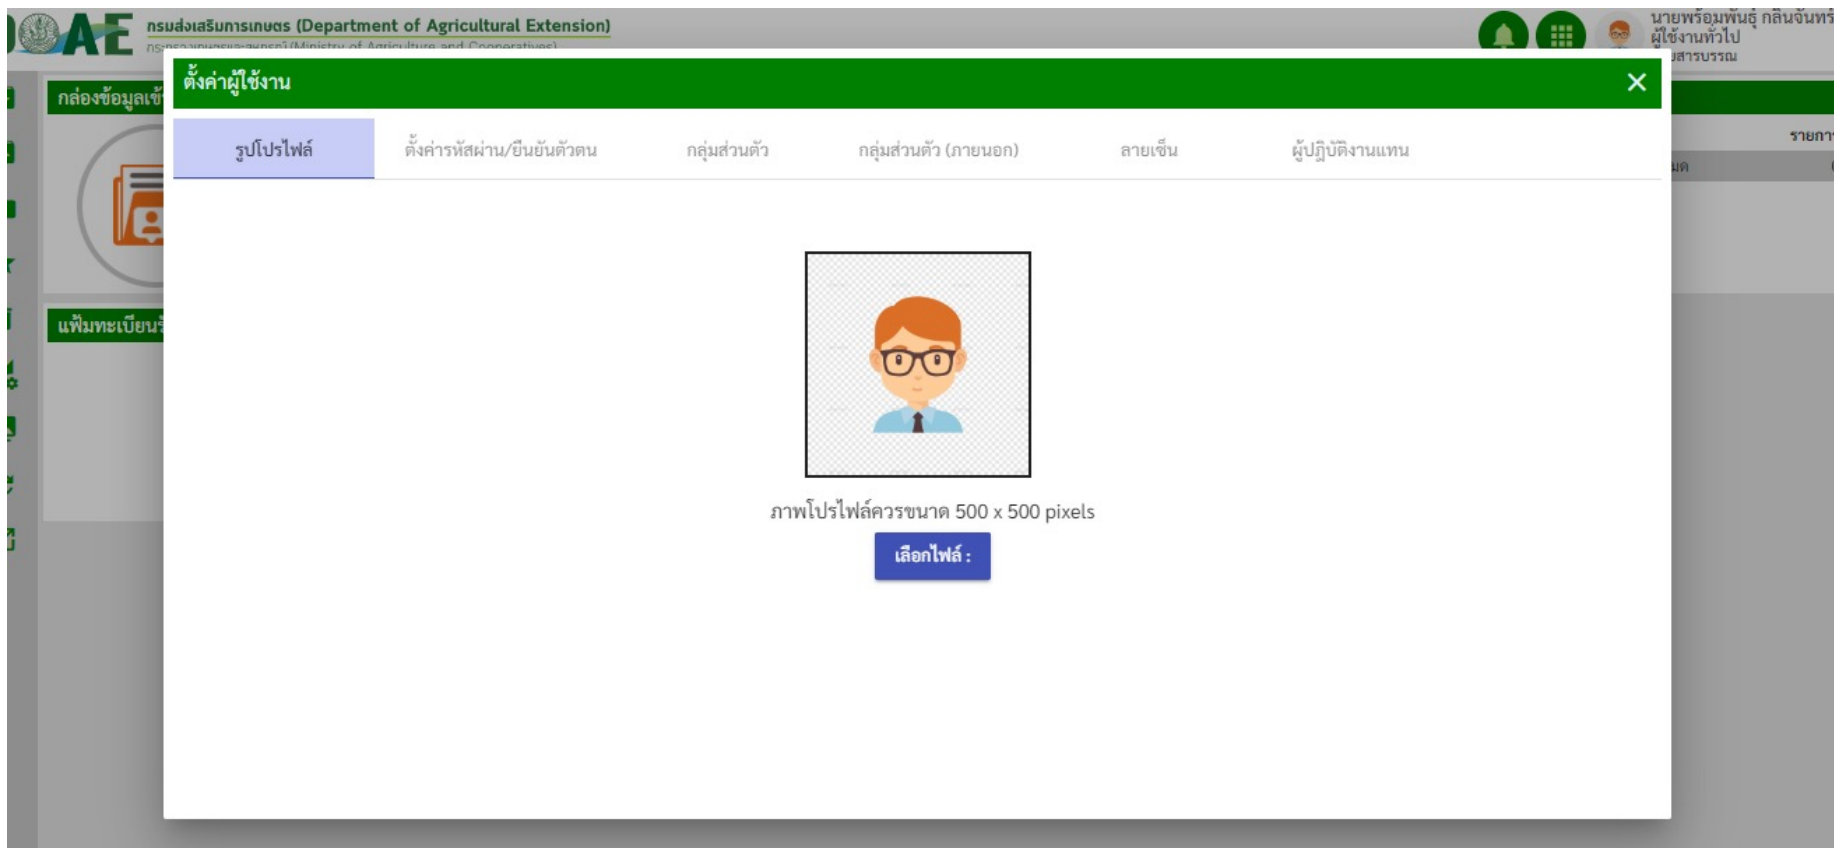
AE กรมส่งเสริมการเกษตร (Department of Agricultural Extension)
กระทรวงเกษตรและสหกรณ์ (Ministry of Agriculture and Cooperatives)

นายพร้อมพันธุ์ กลิ่นจันทร์
ผู้ใช้งานทั่วไป
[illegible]สารบรรณ

กล่องข้อมูลเข้า

แฟ้มทะเบียน

รายกา

ตั้งค่าผู้ใช้งาน

×

| รูปโปรไฟล์ | ตั้งค่ารหัสผ่าน/ยืนยันตัวตน | กลุ่มส่วนตัว | กลุ่มส่วนตัว (ภายนอก) | ลายเซ็น | ผู้ปฏิบัติงานแทน |
|---|---|---|---|---|---|

ภาพโปรไฟล์ควรขนาด 500 x 500 pixels

เลือกไฟล์ :